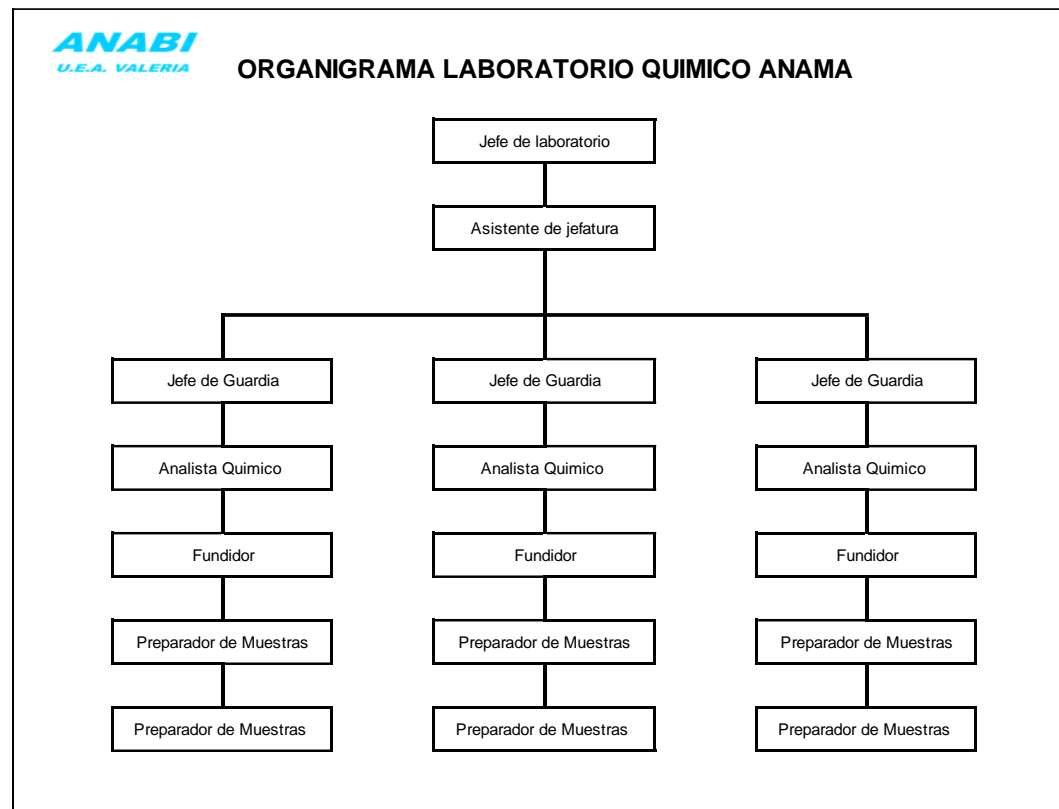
ANABI
U.E.A. VALERIA

ORGANIGRAMA LABORATORIO QUIMICO ANAMA

Jefe de laboratorio

Asistente de jefatura

Jefe de Guardia

Analista Quimico

Fundidor

Preparador de Muestras

Preparador de Muestras

Jefe de Guardia

Analista Quimico

Fundidor

Preparador de Muestras

Preparador de Muestras

Jefe de Guardia

Analista Quimico

Fundidor

Preparador de Muestras

Preparador de Muestras